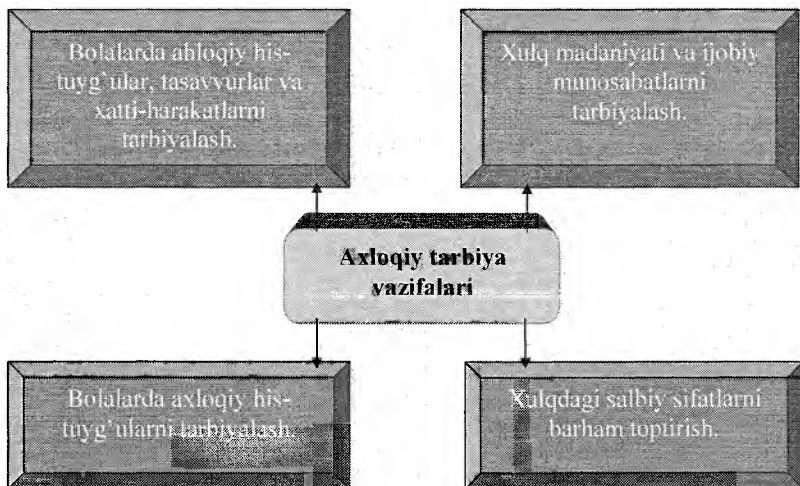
Bolalarda ahloqiy histuyg'ular, tasavvurlar va xatti-harakatlarni tarbiyalash.

Xulq madaniyati va ijobiy munosabatlarni tarbiyalash.

Axloqiy tarbiya vazifalari

Bolalarda axloqiy histuyg'ularni tarbiyalash.

Xulqdagi salbiy sifatlarni barham toptirish.